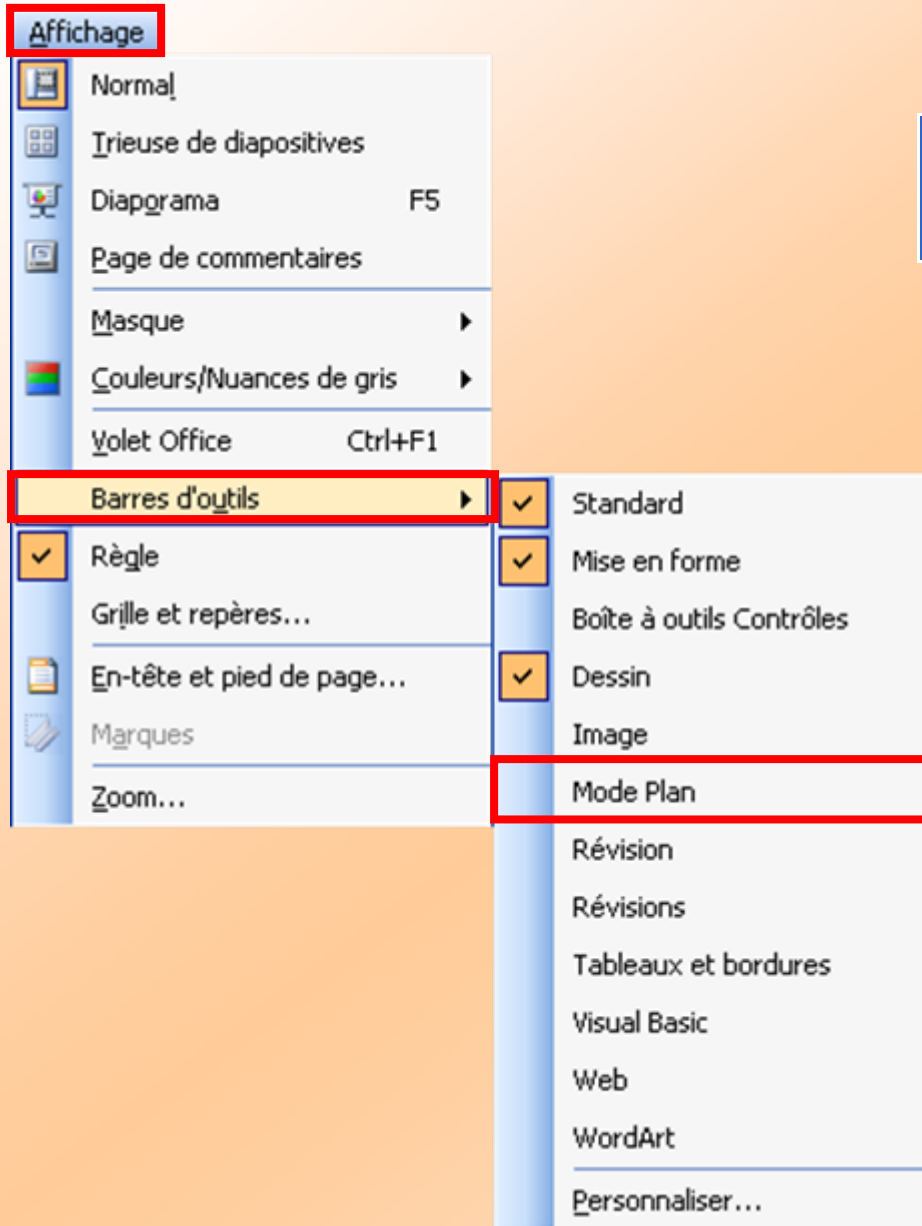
Affichage

Normal
Trieuse de diapositives
Diaporama F5
Page de commentaires
Masque
Couleurs/Nuances de gris
Volet Office Ctrl+F1
Barres d'outils
Règle
Grille et repères...
En-tête et pied de page...
Marques
Zoom...

Standard
Mise en forme
Boîte à outils Contrôles
Dessin
Image
Mode Plan
Révision
Révisions
Tableaux et bordures
Visual Basic
Web
WordArt
Personnaliser...